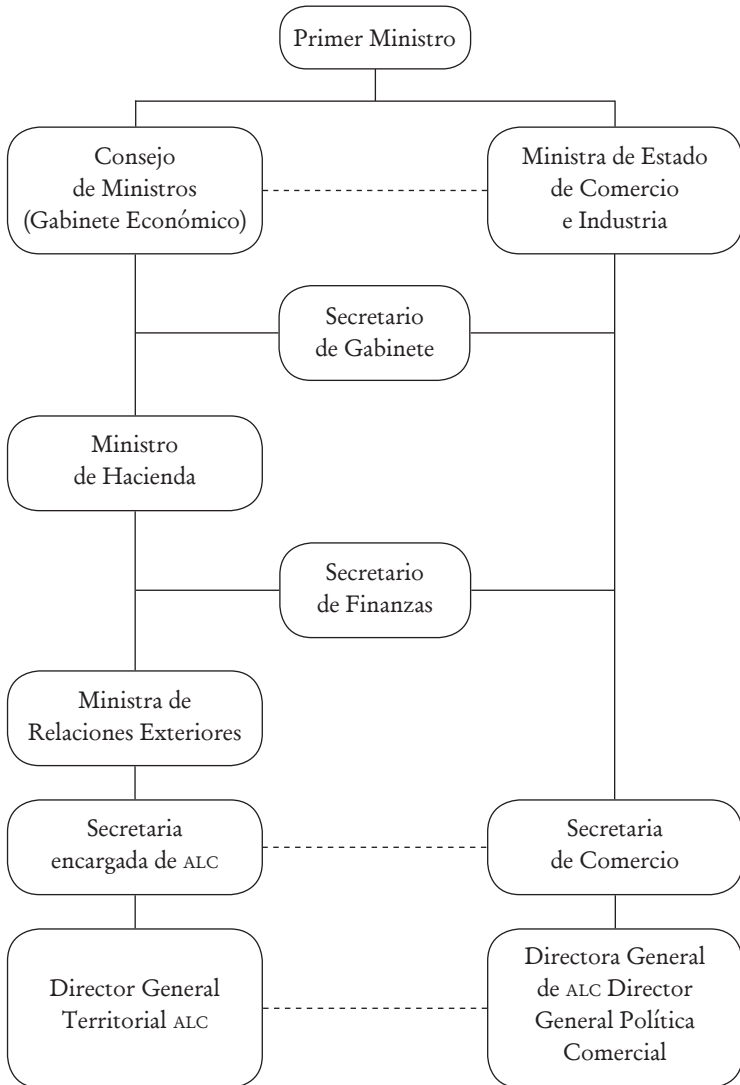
Primer Ministro

Consejo de Ministros (Gabinete Económico)

Ministra de Estado de Comercio e Industria

Secretario de Gabinete

Ministro de Hacienda

Secretario de Finanzas

Ministra de Relaciones Exteriores

Secretaria encargada de ALC

Secretaria de Comercio

Director General Territorial ALC

Directora General de ALC Director General Política Comercial